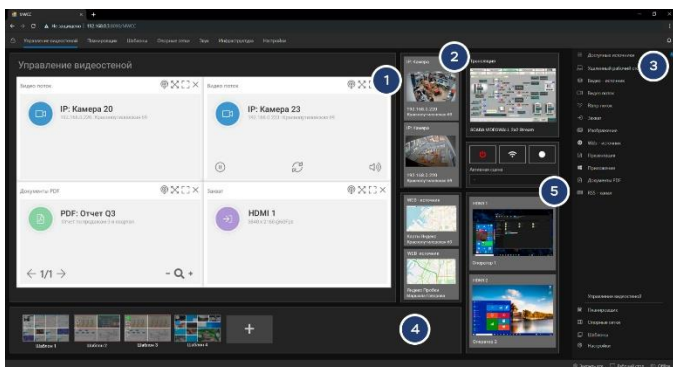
VMCC
Не защищено 192.168.0.5000/VMCC

Управление видеостеной Презентации Шаблоны Сетевые окна Зоны Инфраструктура Настройки

Управление видеостеной

1

Видео поток
IP: Камера 20
192.168.0.206 Краснопутиловская 69

Видео поток
IP: Камера 23
192.168.0.209 Краснопутиловская 69

Документы PDF
PDF: Отчет Q3
Отчет по продажам 3-й квартал

← 1/1 →

- Q +

Захват
HDMI 1
HDMI 2 1920x1080p

2

IP: Камера
192.168.0.203 Краснопутиловская 69

IP: Камера
192.168.0.204 Краснопутиловская 69

Трансляция
SCADA WORKWALL 1 Full Stream

Активная сцена

WEB - источник
Яндекс Карты
Краснопутиловская 69

WEB - источник
Яндекс Пробки
Москва Санкт-Петербург

5

HDMI 1
Оператор 1

HDMI 2
Оператор 2

3

Доступные источники
Удаленный рабочий стол
Видео - источник
Видеопоток
Ресурс
Захват
Изображение
Web - источник
Презентации
Приложения
Документы PDF
RSS - канал

Управление видеостеной
Планировщик
Сетевые окна
Шаблоны
Настройки

4

Шаблон 1
Шаблон 2
Шаблон 3
Шаблон 4

+